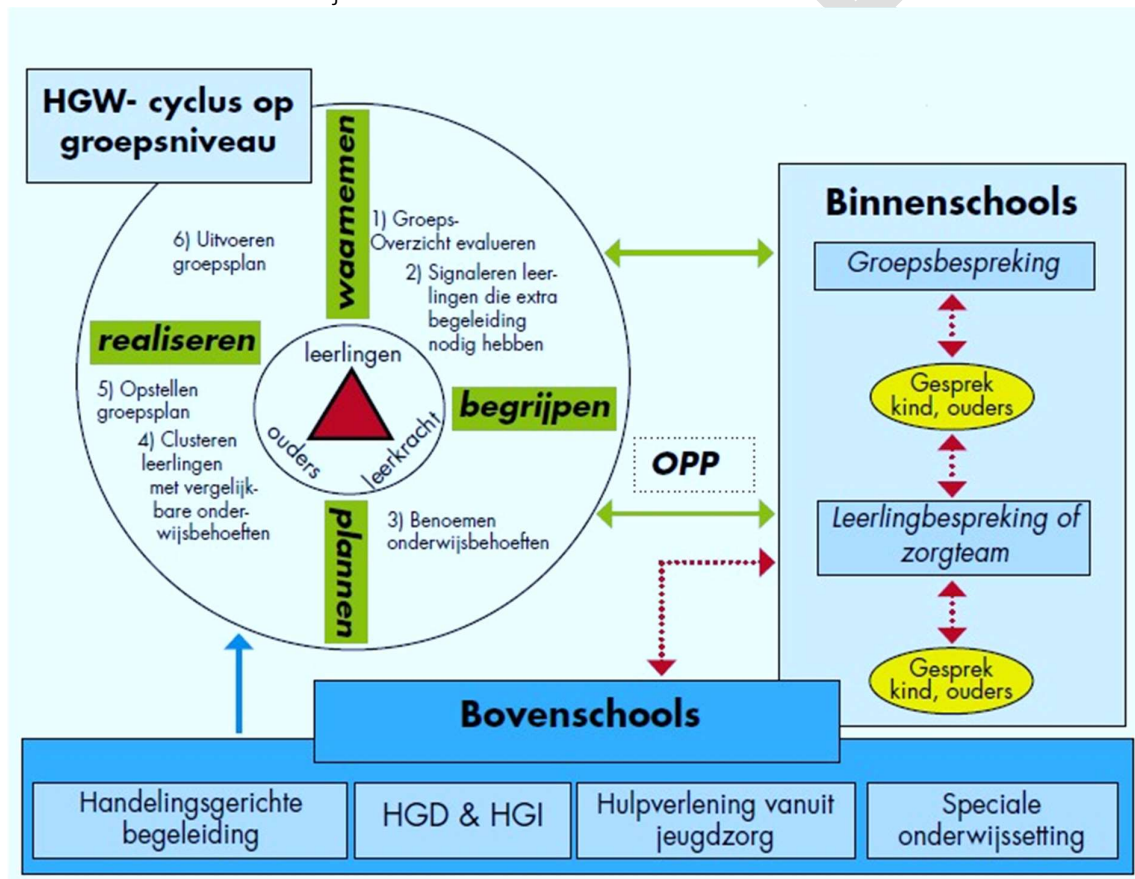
HGW- cyclus op groepsniveau

waarnemen

1) Groeps-Overzicht evalueren

2) Signaleren leerlingen die extra begeleiding nodig hebben

6) Uitvoeren groepsplan

realiseren

leerlingen

ouders

leerkracht

begrijpen

5) Opstellen groepsplan

4) Clusteren leerlingen met vergelijkbare onderwijsbehoeften

plannen

3) Benoemen onderwijsbehoeften

OPP

Binnenschools

Groepsbespreking

Gesprek kind, ouders

Leerlingbespreking of zorgteam

Gesprek kind, ouders

Bovenschools

Handelingsgerichte begeleiding

HGD & HGI

Hulpverlening vanuit jeugdzorg

Speciale onderwijssetting